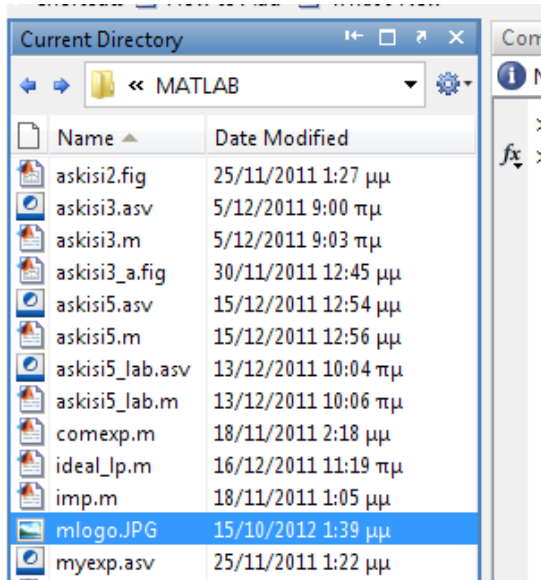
Current Directory

« MATLAB

| Name | Date Modified |
|---|---|
| askisi2.fig | 25/11/2011 1:27 μμ |
| askisi3.asv | 5/12/2011 9:00 πμ |
| askisi3.m | 5/12/2011 9:03 πμ |
| askisi3_a.fig | 30/11/2011 12:45 μμ |
| askisi5.asv | 15/12/2011 12:54 μμ |
| askisi5.m | 15/12/2011 12:56 μμ |
| askisi5_lab.asv | 13/12/2011 10:04 πμ |
| askisi5_lab.m | 13/12/2011 10:06 πμ |
| comexp.m | 18/11/2011 2:18 μμ |
| ideal_lp.m | 16/12/2011 11:19 πμ |
| imp.m | 18/11/2011 1:05 μμ |
| mlogo.JPG | 15/10/2012 1:39 μμ |
| myexp.asv | 25/11/2011 1:22 μμ |

Com

fx